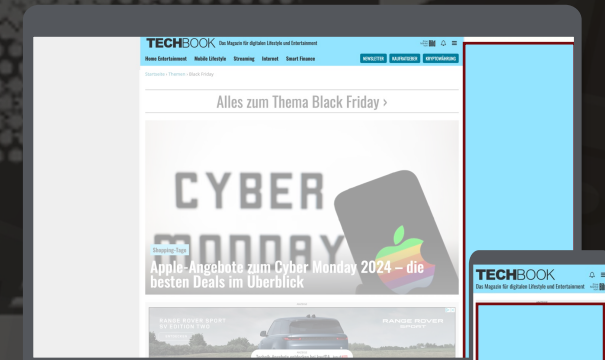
TECHBOOK Das Magazin für digitalen Lifestyle und Entertainment

Home Entertainment Mobile Lifestyle Streaming Internet Smart Finance NEWSLETTER KAUFBERATUNG KRYPTOWÄHRUNG

Startseite › Themen › Black Friday

Alles zum Thema Black Friday ›

CYBER MONDAY

Shopping-Tage

Apple-Angebote zum Cyber Monday 2024 – die besten Deals im Überblick

RANGE ROVER SPORT SV EDITION TWO

RANGE ROVER SPORT

TECHBOOK
Das Magazin für digitalen Lifestyle und Entertainment